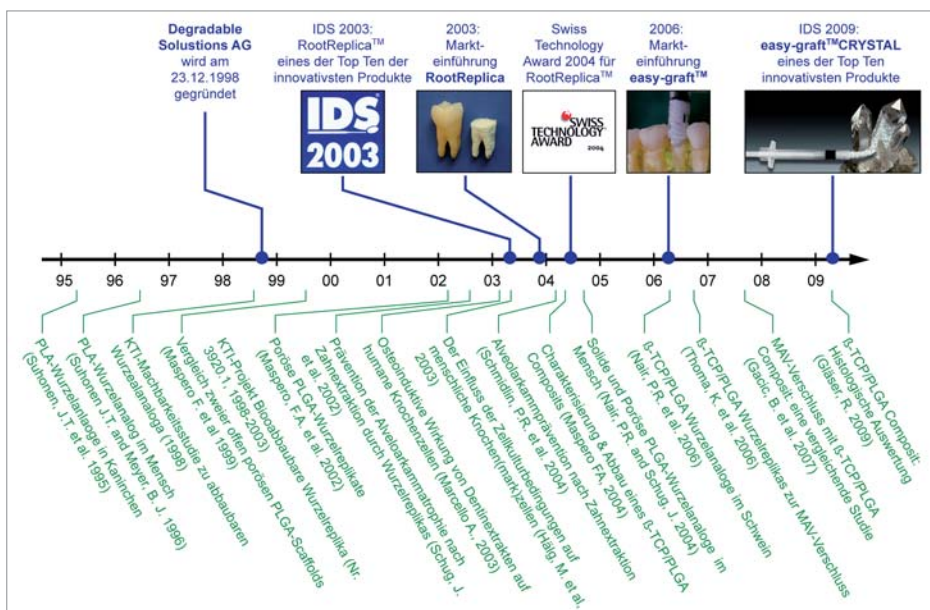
Degradable Solustions AG wird am 23.12.1998 gegründet

IDS 2003: RootReplica™ eines der Top Ten der innovativsten Produkte

IDS 2003

2003: Markteinführung RootReplica

Swiss Technology Award 2004 für RootReplica™

SWISS TECHNOLOGY AWARD 2004

2006: Markteinführung easy-graft™

IDS 2009: easy-graft™CRYSTAL eines der Top Ten innovativsten Produkte

95 96 97 98 99 00 01 02 03 04 05 06 07 08 09

PLA-Wurzelanaloge in Kaninchen (Suhonen, J.T. et al. 1995)

PLA-Wurzelanalog im Mensch (Suhonen J.T. and Meyer, B. J. 1996)

KTI-Machbarkeitsstudie Wurzelanaloga (1998)

Vergleich zweier offen porösen PLGA-Scaffolds (Maspero F. et al. 1999)

KTI-Projekt Bioabbaubare Wurzelreplika (Nr. 3920.1, 1998-2003)

Poröse PLGA-Wurzelreplikate (Maspero, F.A. et al. 2002)

Prävention der Alveolarkammatrophie nach Zahnextraktion durch Wurzelreplikas (Schug, J. et al. 2002)

Osteoinduktive Wirkung von Dentinextrakten auf humane Knochenzellen (Marcello A., 2003)

Der Einfluss der Zellkulturbedingungen auf menschliche Knochen(mark)zellen (Hälg, M. et al. 2003)

Alveolarkammprävention nach Zahnextraktion (Schmidlin, P.R. et al. 2004)

Charakterisierung & Abbau eines ß-TCP/PLGA Composits (Maspero FA. 2004)

Solide und Poröse PLGA-Wurzelanaloge im Mensch (Nair, P.R. and Schug, J. 2004)

ß-TCP/PLGA Wurzelanaloge (Nair, P.R. et al. 2006)

ß-TCP/PLGA Wurzelanaloge im Schwein (Thoma, K. et al. 2006)

ß-TCP/PLGA Wurzelreplikas zur MAV-Verschluss (Gacic, B. et al. 2007)

MAV-Verschluss mit ß-TCP/PLGA Composit: eine vergleichende Studie

ß-TCP/PLGA Composit: Histologische Auswertung (Gläser, R. 2009)